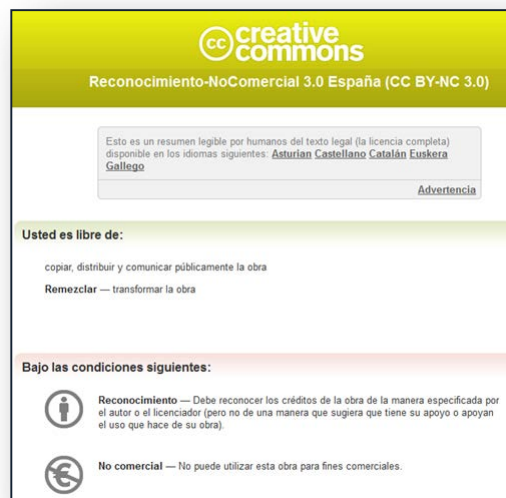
cc creative commons

Reconocimiento-NoComercial 3.0 España (CC BY-NC 3.0)

Esto es un resumen legible por humanos del texto legal (la licencia completa) disponible en los idiomas siguientes: Asturian Castellano Catalán Euskera Gallego

Advertencia

Usted es libre de:

copiar, distribuir y comunicar públicamente la obra

Remezclar — transformar la obra

Bajo las condiciones siguientes:

Reconocimiento — Debe reconocer los créditos de la obra de la manera especificada por el autor o el licenciador (pero no de una manera que sugiera que tiene su apoyo o apoyan el uso que hace de su obra).

No comercial — No puede utilizar esta obra para fines comerciales.